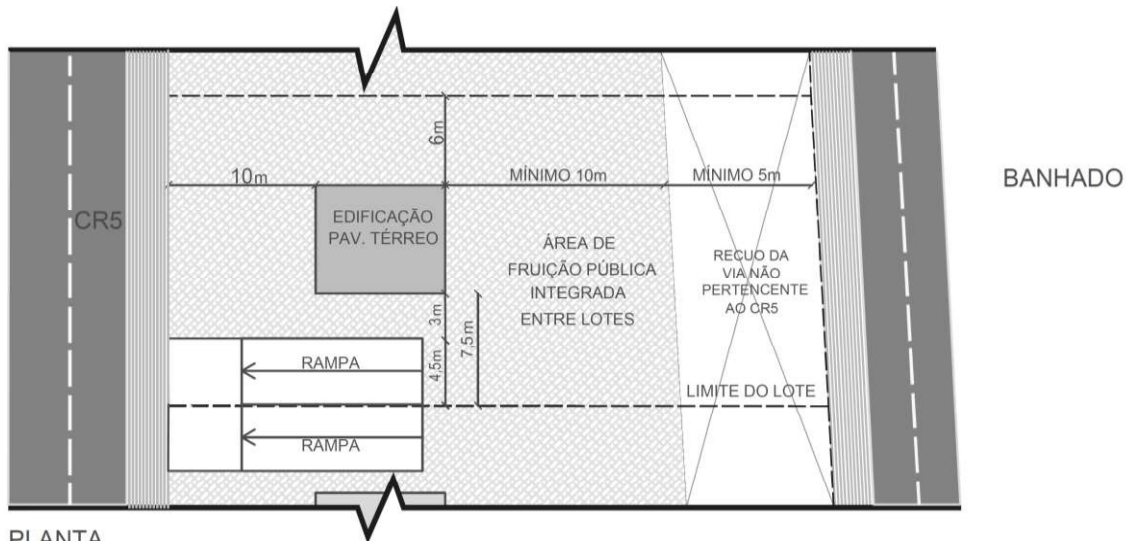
BANHADO

CR5

10m

6m

MÍNIMO 10m

MÍNIMO 5m

EDIFICAÇÃO PAV. TÉRREO

ÁREA DE FRUIÇÃO PÚBLICA INTEGRADA ENTRE LOTES

RECUO DA VIA NÃO PERTENCENTE AO CR5

3m

7,5m

4,5m

RAMPA

LIMITE DO LOTE

RAMPA

PLANTA